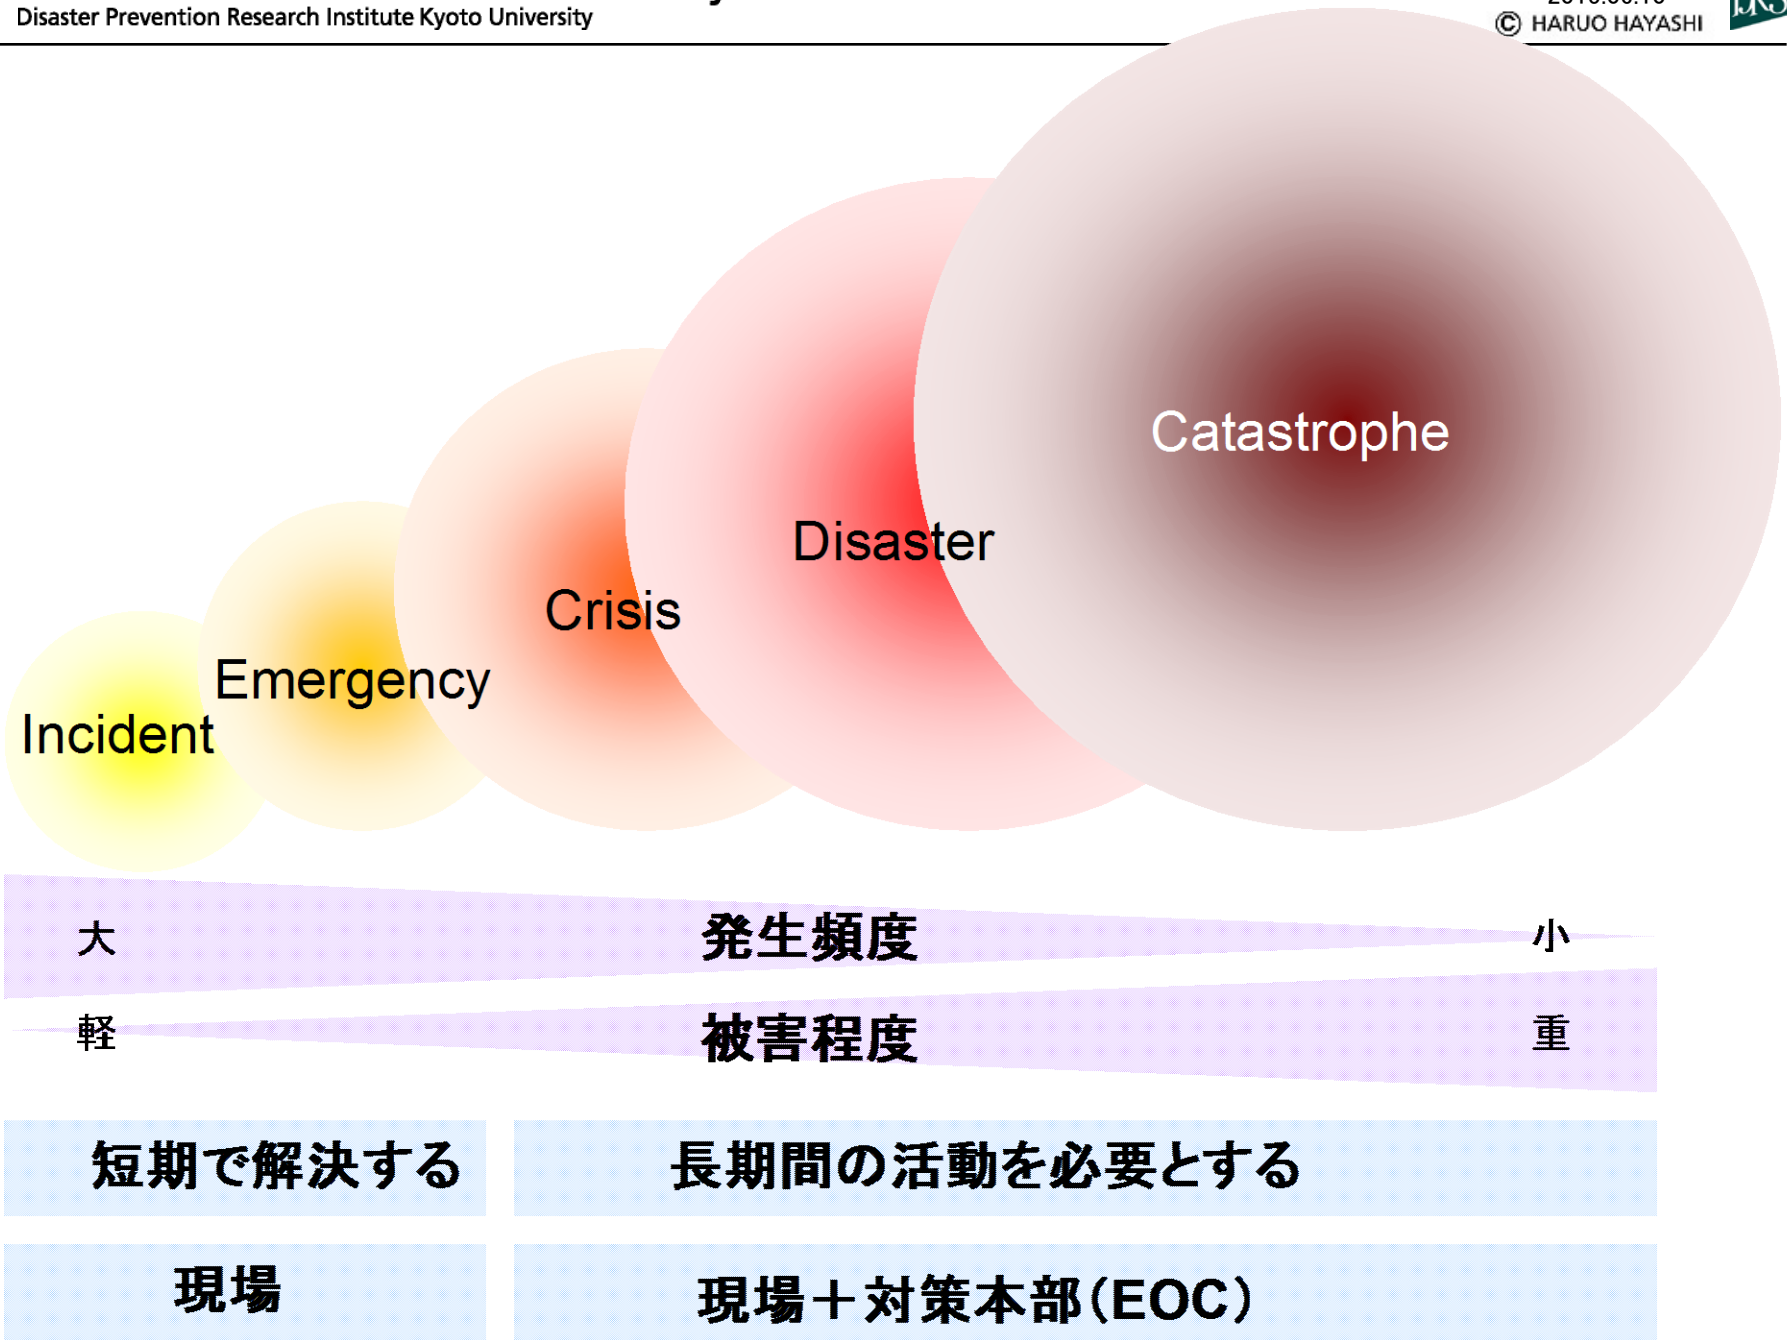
Disaster Prevention Research Institute Kyoto University

© HARUO HAYASHI

Catastrophe

Disaster

Crisis

Emergency

Incident

大 発生頻度 小

軽 被害程度 重

短期で解決する

長期間の活動を必要とする

現場

現場＋対策本部(EOC)